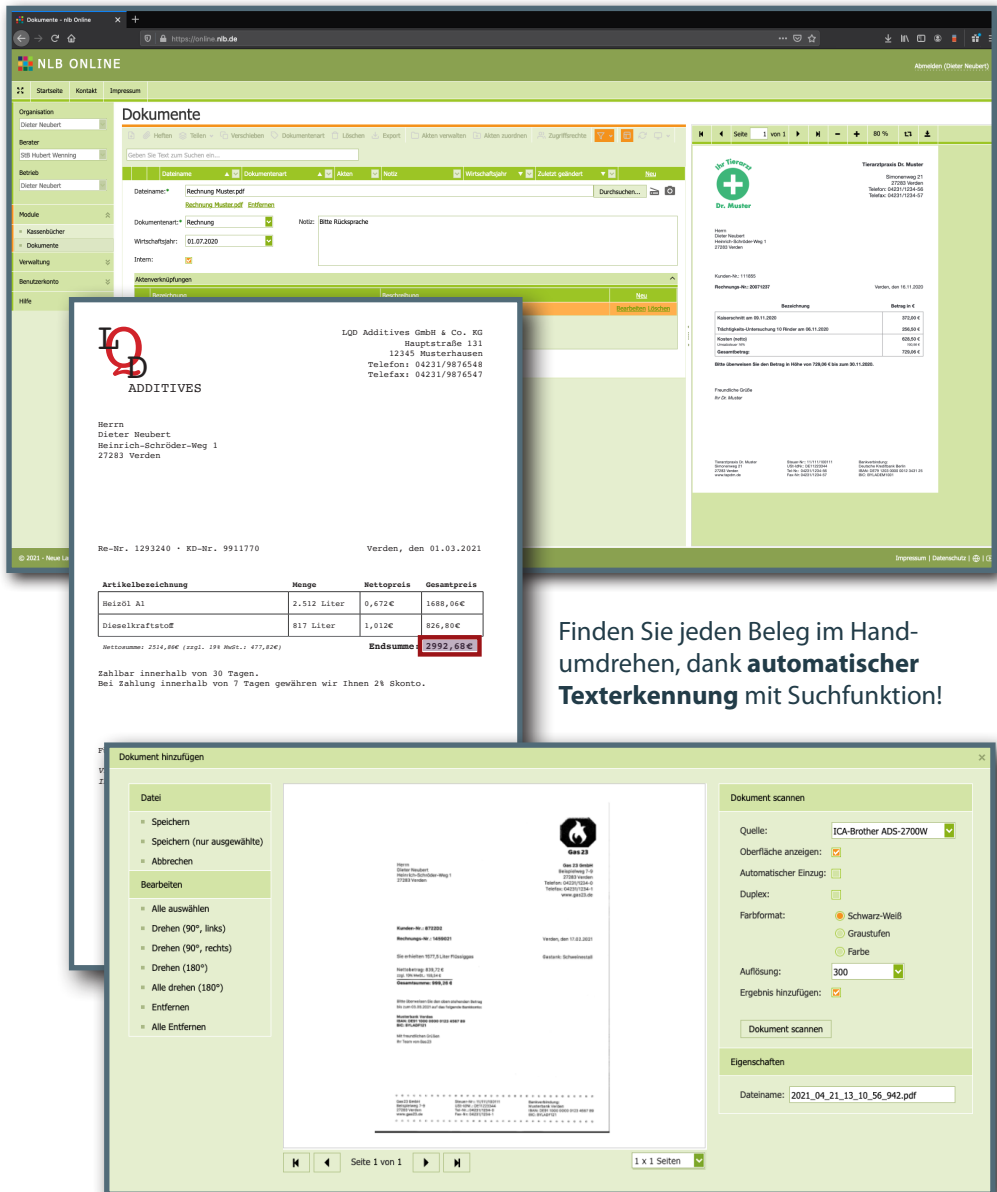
Dokumente - nlb Online
https://online.nlb.de

NLB ONLINE
Abmelden (Dieter Neubert)

Startseite Kontakt Impressum

Organisation
Dieter Neubert
Berater
StB Hubert Wenning
Betrieb
Dieter Neubert

Module
Kassenbücher
Dokumente
Verwaltung
Benutzerkonto
Hilfe

Dokumente

Heften Teilen Verschieben Dokumentenart Löschen Export Akten verwalten Akten zuordnen Zugriffsrechte

Geben Sie Text zum Suchen ein...

| Dateiname | Dokumentenart | Akten | Notiz | Wirtschaftsjahr | Zuletzt geändert | Neu |

Dateiname:* Rechnung Muster.pdf Durchsuchen...
Rechnung Muster.pdf Entfernen

Dokumentenart:* Rechnung
Wirtschaftsjahr: 01.07.2020
Intern:
Notiz: Bitte Rücksprache

Aktenverknüpfungen
Neu
Bearbeiten Löschen

Seite 1 von 1 80 %

Ihr Tierarzt
Dr. Muster
Tierarztpraxis Dr. Muster
Simonenweg 21
27283 Verden
Telefon: 04231/1234-56
Telefax: 04231/1234-57

Herrn
Dieter Neubert
Heinrich-Schröder-Weg 1
27283 Verden

Kunden-Nr.: 111655
Rechnungs-Nr: 20071237
Verden, den 18.11.2020

| Bezeichnung | Betrag in € |
|---|---|
| Kaiserschnitt am 09.11.2020 | 372,00 € |
| Trächtigkeits-Untersuchung 10 Rinder am 06.11.2020 | 256,50 € |
| Kosten (netto) | 628,50 € |
| Gesamtbetrag: | 729,06 € |

Bitte überweisen Sie den Betrag in Höhe von 729,06 € bis zum 30.11.2020.

Freundliche Grüße
Ihr Dr. Muster

© 2021 - Neue La
Impressum | Datenschutz

LQD
ADDITIVES

LQD Additives GmbH & Co. KG
Hauptstraße 131
12345 Musterhausen
Telefon: 04231/9876548
Telefax: 04231/9876547

Herrn
Dieter Neubert
Heinrich-Schröder-Weg 1
27283 Verden

Re-Nr. 1293240 · KD-Nr. 9911770
Verden, den 01.03.2021

| Artikelbezeichnung | Menge | Nettopreis | Gesamtpreis |
|---|---|---|---|
| Heizöl A1 | 2.512 Liter | 0,672€ | 1688,06€ |
| Dieselkraftstoff | 817 Liter | 1,012€ | 826,80€ |

Nettosumme: 2514,86€ (zzgl. 19% MwSt.: 477,82€)
Endsumme: 2992,68€

Zahlbar innerhalb von 30 Tagen.
Bei Zahlung innerhalb von 7 Tagen gewähren wir Ihnen 2% Skonto.

Finden Sie jeden Beleg im Handumdrehen, dank **automatischer Texterkennung** mit Suchfunktion!

Dokument hinzufügen

Datei
Speichern
Speichern (nur ausgewählte)
Abbrechen
Bearbeiten
Alle auswählen
Drehen (90°, links)
Drehen (90°, rechts)
Drehen (180°)
Alle drehen (180°)
Entfernen
Alle Entfernen

Gas 23
Gas 23 GmbH

Seite 1 von 1
1 x 1 Seiten

Dokument scannen
Quelle: ICA-Brother ADS-2700W
Oberfläche anzeigen:
Automatischer Einzug:
Duplex:
Farbformat: Schwarz-Weiß
Graustufen
Farbe
Auflösung: 300
Ergebnis hinzufügen:
Dokument scannen

Eigenschaften
Dateiname: 2021_04_21_13_10_56_942.pdf